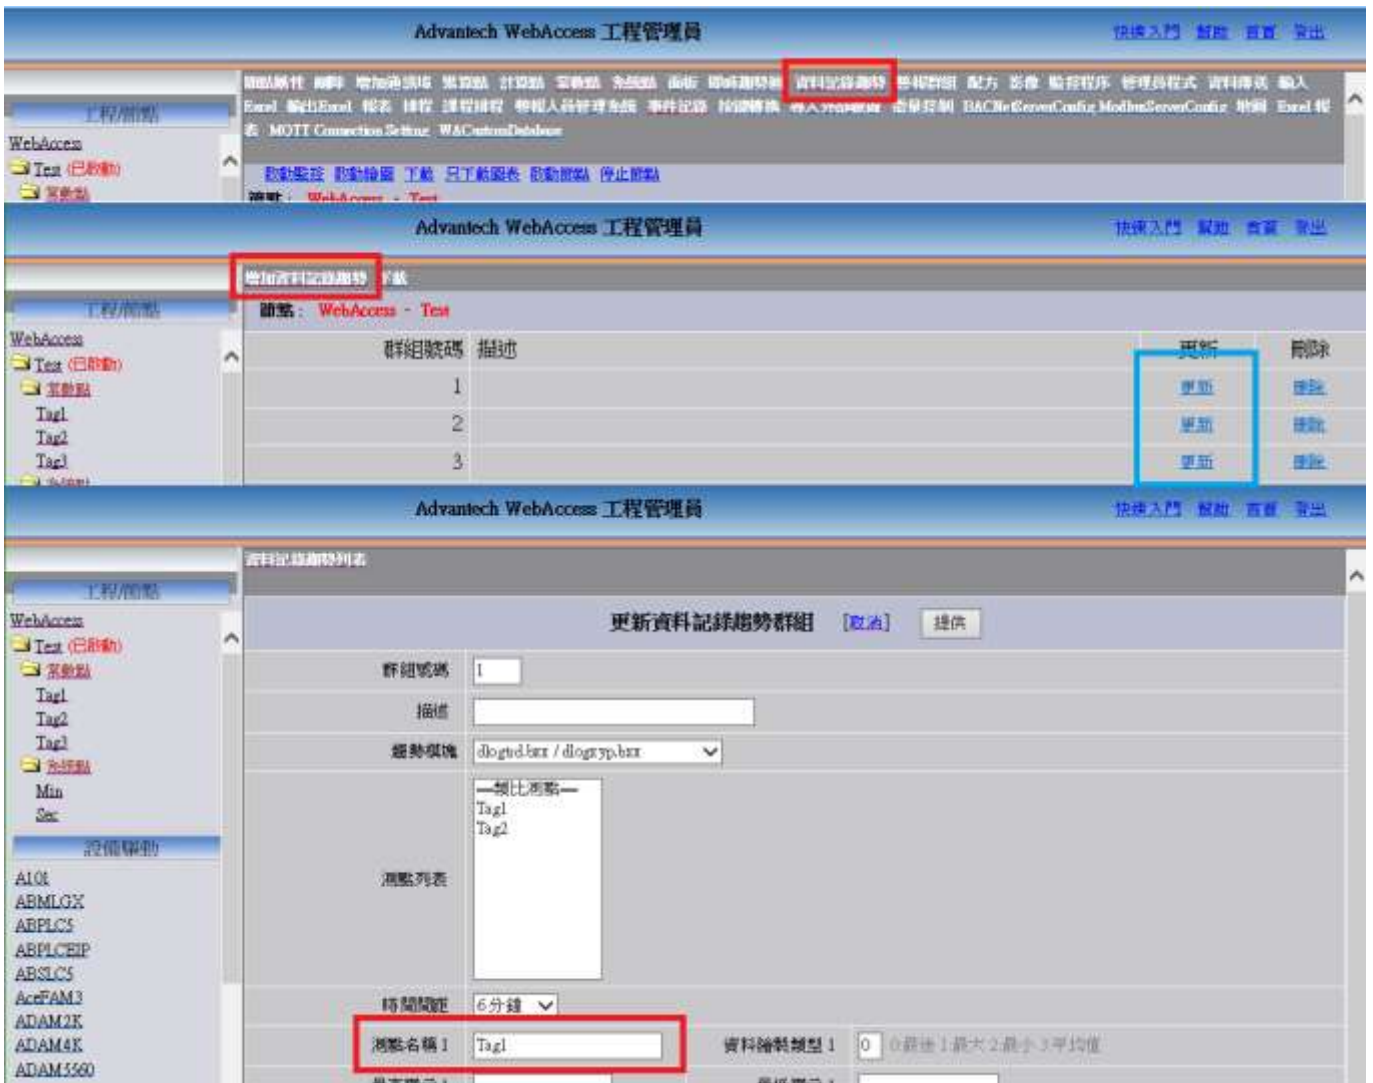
Advantech WebAccess 工程管理員

快速入門 幫助 首頁 登出

工程/節點

WebAccess
Test (已啟動)
 常數點

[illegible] 刪除 增加通訊埠 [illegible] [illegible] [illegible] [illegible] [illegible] 画面 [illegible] 資料記錄趨勢 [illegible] 配方 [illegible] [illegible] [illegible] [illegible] 輸入 Excel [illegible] Excel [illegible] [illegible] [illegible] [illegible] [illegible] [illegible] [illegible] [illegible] BACNetServerConfig ModbusServerConfig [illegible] Excel 報表 MQTT Connection Setting WACustomDatabase

啟動監控 啟動節點 下載 只下載圖表 啟動節點 停止節點

節點 : WebAccess - Test

Advantech WebAccess 工程管理員

快速入門 幫助 首頁 登出

工程/節點

WebAccess
Test (已啟動)
 常數點
 Tag1
 Tag2
 Tag3

增加資料記錄趨勢 下載

節點 : WebAccess - Test

| 群組號碼 | 描述 | 更新 | 刪除 |
|---|---|---|---|
| 1 | | 更新 | 刪除 |
| 2 | | 更新 | 刪除 |
| 3 | | 更新 | 刪除 |

Advantech WebAccess 工程管理員

快速入門 幫助 首頁 登出

工程/節點

WebAccess
Test (已啟動)
 常數點
 Tag1
 Tag2
 Tag3
 系統點
 Min
 Sec

設備驅動
A10I
ABMLGX
ABPLC5
ABPLCEIP
ABSLC5
AceFAM3
ADAM2K
ADAM4K
ADAM5560

資料記錄趨勢列表

更新資料記錄趨勢群組 [取消] 提供

群組號碼 1
描述
趨勢模塊 dlogtrd.bxx / dlogxyp.bxx
測點列表 —類比測點— Tag1 Tag2
時間間距 6分鐘
測點名稱 1 Tag1
資料轉載類型 1 0 0最近 1最大 2最小 3平均值